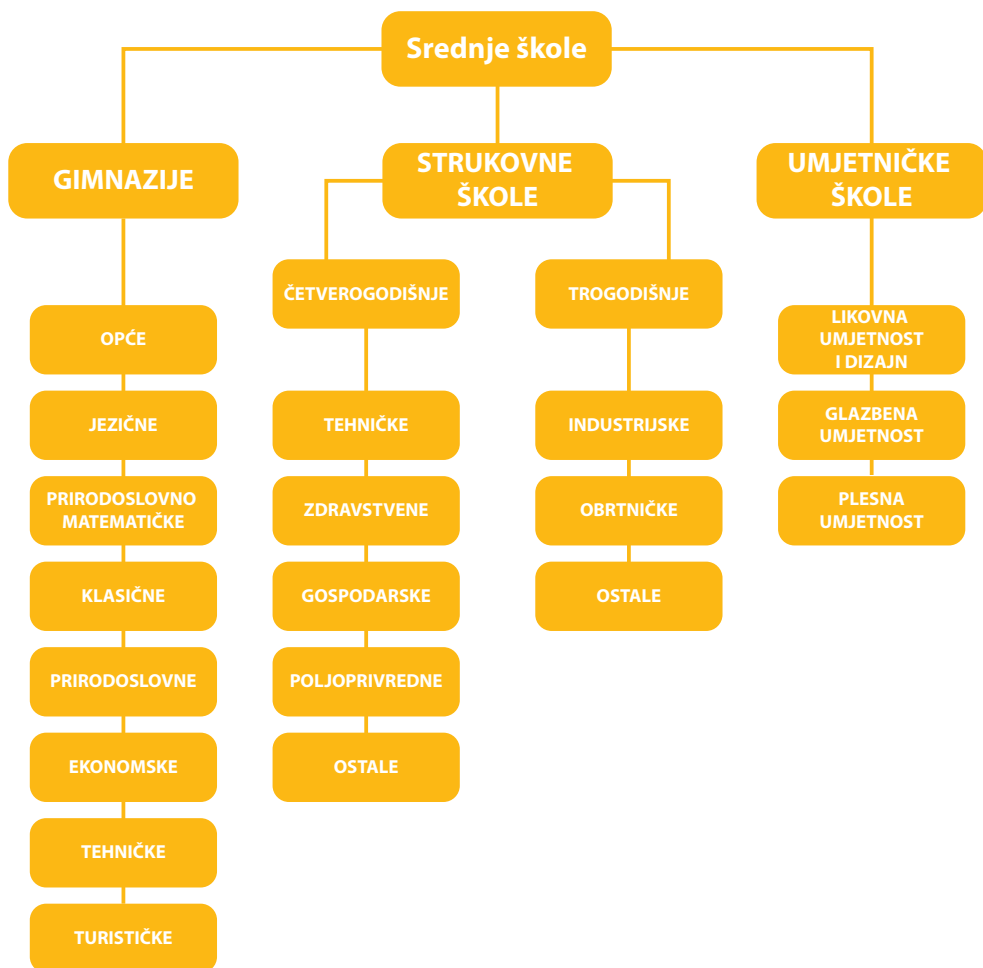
Srednje škole

GIMNAZIJE

OPĆE

JEZIČNE

PRIRODOSLOVNO MATEMATIČKE

KLASIČNE

PRIRODOSLOVNE

EKONOMSKE

TEHNIČKE

TURISTIČKE

STRUKOVNE ŠKOLE

ČETVEROGODIŠNJE

TEHNIČKE

ZDRAVSTVENE

GOSPODARSKE

POLJOPRIVREDNE

OSTALE

TROGODIŠNJE

INDUSTRIJSKE

OBRTNIČKE

OSTALE

UMJETNIČKE ŠKOLE

LIKOVNA UMJETNOST I DIZAJN

GLAZBENA UMJETNOST

PLESNA UMJETNOST